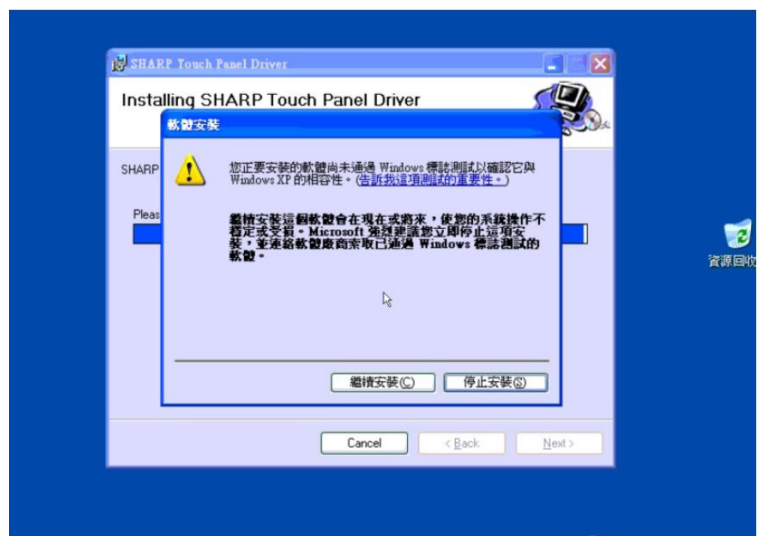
SHARP Touch Panel Driver

Installing SHARP Touch Panel Driver

SHARP

Pleas

軟體安裝

您正要安裝的軟體尚未通過 Windows 標誌測試以確認它與 Windows XP 的相容性。(告訴我這項測試的重要性。)

繼續安裝這個軟體會在現在或將來，使您的系統操作不穩定或受損。Microsoft 強烈建議您立即停止這項安裝，並連絡軟體廠商索取已通過 Windows 標誌測試的軟體。

繼續安裝(C)

停止安裝(S)

Cancel

< Back

Next >

資源回收